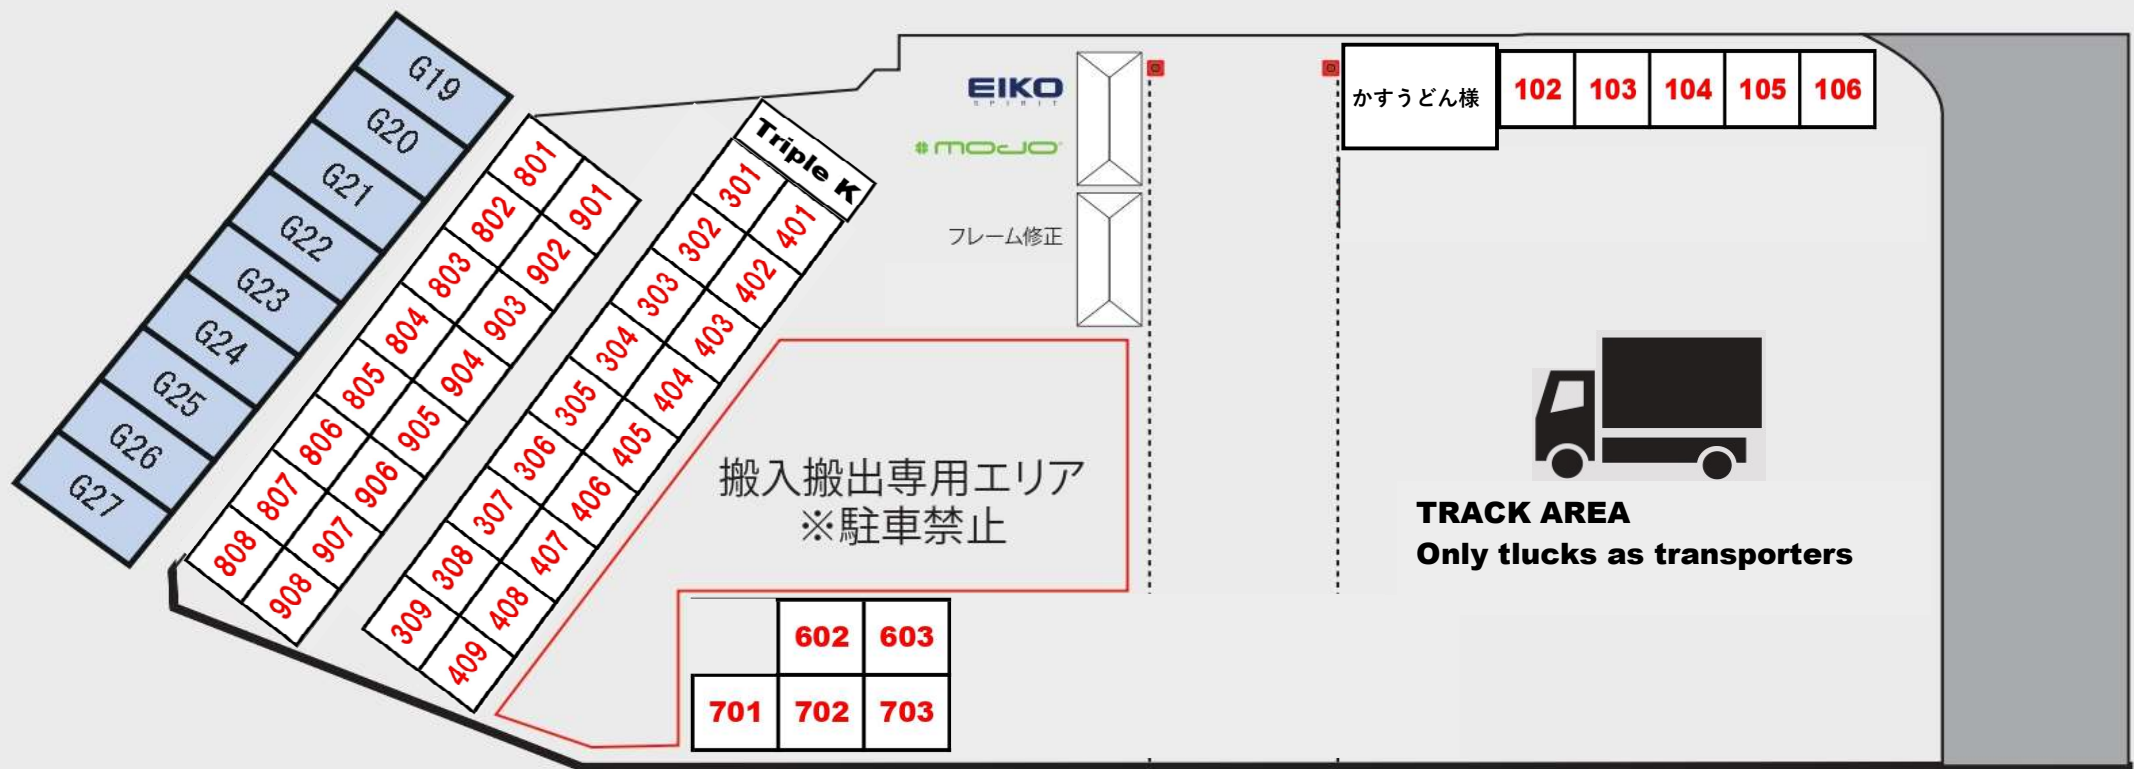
G19
G20
G21
G22
G23
G24
G25
G26
G27

801
802
803
804
805
806
807
808

901
902
903
904
905
906
907
908

Triple K

301
302
303
304
305
306
307
308
309

401
402
403
404
405
406
407
408
409

EIKO
SPIRIT
MOJO
フレーム修正

かすうどん様
102
103
104
105
106

搬入搬出専用エリア
※駐車禁止

TRACK AREA
Only tlucks as transporters

602
603
701
702
703